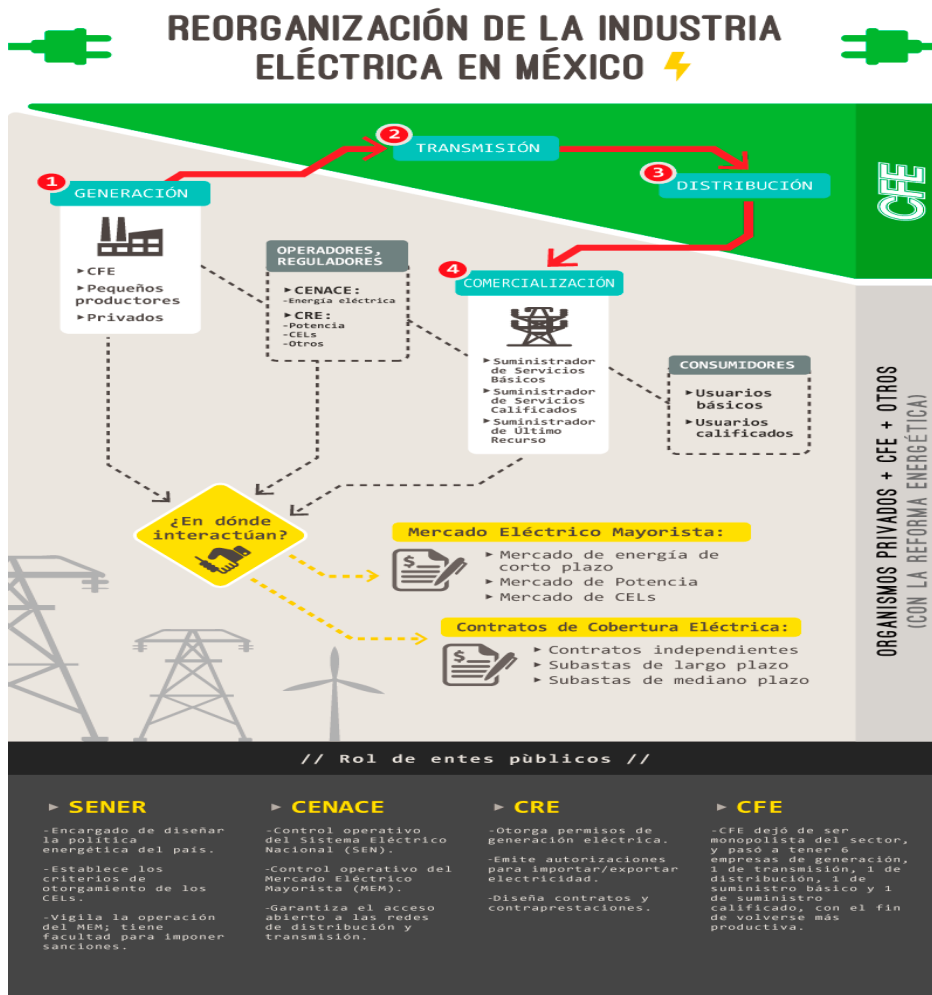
REORGANIZACIÓN DE LA INDUSTRIA ELÉCTRICA EN MÉXICO

1 GENERACIÓN
▸ CFE
▸ Pequeños productores
▸ Privados

2 TRANSMISIÓN

3 DISTRIBUCIÓN

CFE

OPERADORES, REGULADORES
▸ CENACE:
-Energía eléctrica
▸ CRE:
-Potencia
-CELs
-Otros

4 COMERCIALIZACIÓN
▸ Suministrador de Servicios Básicos
▸ Suministrador de Servicios Calificados
▸ Suministrador de Último Recurso

CONSUMIDORES
▸ Usuarios básicos
▸ Usuarios calificados

ORGANISMOS PRIVADOS + CFE + OTROS (CON LA REFORMA ENERGÉTICA)

¿En dónde interactúan?

Mercado Eléctrico Mayorista:
▸ Mercado de energía de corto plazo
▸ Mercado de Potencia
▸ Mercado de CELs

Contratos de Cobertura Eléctrica:
▸ Contratos independientes
▸ Subastas de largo plazo
▸ Subastas de mediano plazo

// Rol de entes pùblicos //

▸ SENER
-Encargado de diseñar la política energética del país.
-Establece los criterios de otorgamiento de los CELs.
-Vigila la operación del MEM; tiene facultad para imponer sanciones.

▸ CENACE
-Control operativo del Sistema Eléctrico Nacional (SEN).
-Control operativo del Mercado Eléctrico Mayorista (MEM).
-Garantiza el acceso abierto a las redes de distribución y transmisión.

▸ CRE
-Otorga permisos de generación eléctrica.
-Emite autorizaciones para importar/exportar electricidad.
-Diseña contratos y contraprestaciones.

▸ CFE
-CFE dejó de ser monopolista del sector, y pasó a tener 6 empresas de generación, 1 de transmisión, 1 de distribución, 1 de suministro básico y 1 de suministro calificado, con el fin de volverse más productiva.